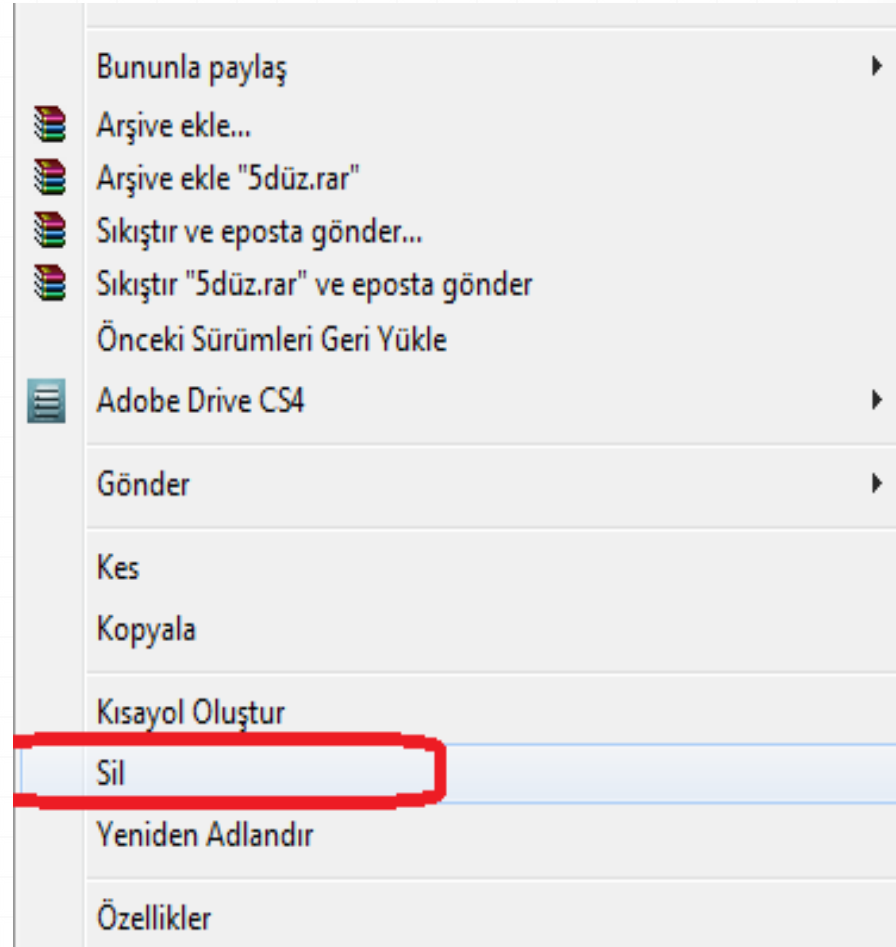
Bununla paylaş
Arşive ekle...
Arşive ekle "5düz.rar"
Sıkıştır ve eposta gönder...
Sıkıştır "5düz.rar" ve eposta gönder
Önceki Sürümleri Geri Yükle
Adobe Drive CS4

Gönder

Kes
Kopyala

Kısayol Oluştur
Sil
Yeniden Adlandır

Özellikler